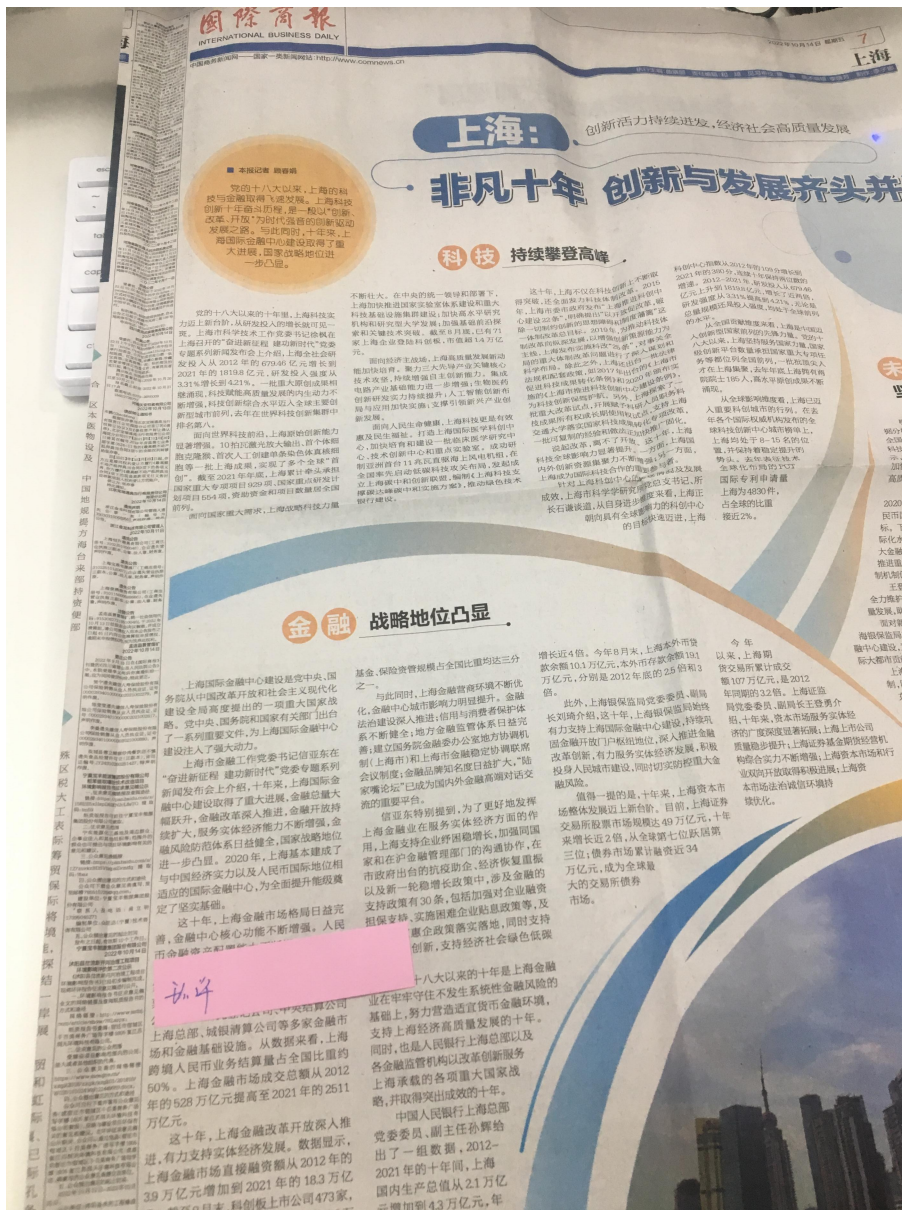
国际商报
INTERNATIONAL BUSINESS DAILY
中国商务新闻网——国家一类新闻网站 http://www.comnews.cn

7
上海

上海：创新活力持续迸发，经济社会高质量发展
非凡十年 创新与发展齐头并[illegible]

■ 本报记者 顾春娟

党的十八大以来，上海的科技与金融取得飞速发展。上海科技创新十年奋斗历程，是一段以"创新、改革、开放"为时代强音的创新驱动发展之路。与此同时，十年来，上海国际金融中心建设取得了重大进展，国家战略地位进一步凸显。

科技 持续攀登高峰

党的十八大以来的十年里，上海科技实力迈上新台阶，从研发投入的增长就可见一斑。上海市科学技术工作党委书记徐枫在上海召开的"奋进新征程 建功新时代"党委专题系列新闻发布会上介绍，上海全社会研发投入从2012年的679.46亿元增长到2021年的1819.8亿元，研发投入强度从3.31%增长到4.21%。一批重大原创成果相继涌现，科技赋能高质量发展的内生动力不断增强，科技创新综合水平迈入全球主要创新型城市前列，去年在世界科技创新集群中排名第八。

面向世界科技前沿，上海原始创新能力显著增强。10拍瓦激光放大输出、首个体细胞克隆猴、首次人工创建单条染色体真核细胞等一批上海成果，实现了多个全球"首创"。截至2021年年底，上海累计牵头承担国家重大专项项目929项，国家重点研发计划项目654项，资助资金和项目数量居全国前列。

面向国家重大需求，上海攻略科技力量不断壮大。在中央的统一部署和部署下，上海加快推进国家实验室体系建设和重大科技基础设施集群建设；加快高水平研究机构和研究型大学发展；加强基础前沿探索和关键技术突破。截至8月底，已有71家上海企业登陆科创板，市值超1.4万亿元。

面向经济主战场，上海高质量发展新动能加快培育。聚力三大先导产业关键核心技术攻关，持续增强自主创新能力。集成电路产业基础能力进一步增强；生物医药创新研发实力持续提升；人工智能创新创新研究实力显著提升，支撑引领新兴产业创新与应用加快发展，支撑引领新兴产业创新发展。

面向人民生命健康，上海科技更是有效惠及民生福祉。打造上海国际医学研究中心，加快培育和建设一批临床医学研究中心、技术创新中心和重点实验室，成功研制应用首个自主研发的上海电机组，在全国率先启动抗疫科技攻关任务，发起成立上海疫苗中和抗体联盟，编制上海科技支撑乡村振兴规划，推动绿色低碳技术突破与应用。

这十年，上海不仅在科技创新上不断取得突破，还全面深入科技体制改革。2015年，上海市委市政府发布"上海科技创新中心建设22条"，积极推动"以功能为导向"的统筹一切相关的创新资源和要素整合，统筹推进科技创新和体制机制改革。2019年，为推动科技体制改革，上海发布"科改25条"，对事关全局的重大改革事项开展探索，全面激发创新主体活力。今年，上海出台了《上海市促进科技成果转化条例》，持续完善科技成果转化体系。此外，上海实施了一批科技创新领域的改革试点，取得了一批可复制可推广的经验。

说起改革，就不了开放。这十年，上海科技全球影响力显著提升。一方面，上海国际科技创新合作日益深化；另一方面，科技创新资源集聚能力不断增强。

针对上海科创中心建设成效，上海市科学研究所副所长说，上海正长在建设道，从自身的非凡来看，上海国际科创中心的作用的科创中心由原有的中心走进上海

科创中心指数从2012年的100分增长到2021年的380分，连续十年保持快速的增长。2012-2021年，上海研发投入从2012年的679.46亿元上升到1819.8亿元，研发投入强度从3.31%提高到4.21%，研发强度已处在全球领先的水平。

从全国重要载体来看，上海张江科学城已成为世界级创新高地。十年间，上海已发展成为国家创新网络中最重要的节点之一。从国家重要的科学基地和平台来看，十年来，上海共获得国家科技奖励185项，高水平创新成果不断涌现。

从全球影响力来看，上海建设国际科技创新中心取得积极进展。在各个国际权威机构的科技创新指数排名中，上海均位于8-15名的位置，并保持着稳定提升的势头。全球高级专家中的上海国际专利申请量上海为4830件，占全球的比重提升22%。

金融 战略地位凸显

上海国际金融中心建设是党中央、国务院从中国改革开放和社会主义现代化建设全局高度提出的一项重大国家战略。党中央、国务院和国家有关部门出台了一系列重要文件，为上海国际金融中心建设注入了强大动力。

上海市金融工作党委书记信亚东在"奋进新征程 建功新时代"党委专题系列新闻发布会上介绍，十年来，上海国际金融中心建设取得了重大进展，金融总量大幅扩升，金融改革深入推进，金融开放持续扩大，服务实体经济能力不断增强，金融风险防范体系日益健全，国家战略地位进一步凸显。2020年，上海基本建成了与我国经济实力以及人民币国际地位相适应的国际金融中心，为全面提升能级奠定了坚实基础。

这十年，上海金融市场格局日益完善，金融中心核心功能不断增强。人民币金融资产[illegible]

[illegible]上海总部、城银清算公司等多家金融市场和金融基础设施。从数据来看，上海金融市场交易总额从2012年的528万亿元提高至2021年的2511万亿元。

这十年，上海金融改革开放深入推进，有力支持实体经济发展。数据显示，上海金融市场直接融资额从2012年的3.9万亿元增加到2021年的18.3万亿元。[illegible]

基金、保险资管规模占全国比重均达三分之一。

与此同时，上海金融营商环境不断优化，金融中心城市影响力明显提升。金融法治建设深入推进；信用与消费者保护体系不断建全；地方金融监管体系日益完善，地方金融监管协调机制建立；地方金融监管协调机制不断完善；建立国务院金融委办公室地方协调机制（上海市）和上海市金融稳定协调联席制度；金融品牌和陆家嘴论坛"上海"会议制度；金融品牌知名度日益扩大，"陆家嘴论坛"已成为国内外金融高端对话交流的重要平台。

信亚东特别提到，为了更好地发挥上海金融业在服务实体经济方面的作用，上海支持企业纾困稳增长，加强同国家和在沪金融管理部门的沟通协作，在市政府出台的抗疫助企、经济恢复重振以及新一轮稳增长政策中，涉及金融的支持政策有30条，包括加强对企业融资担保支持、实施困难企业贴息政策等，及惠企政策落实落地，同时支持创新，支持经济社会绿色低碳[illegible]

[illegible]十八大以来的十年是上海金融业在牢牢守住不发生系统性金融风险的基础上，努力营造适宜营商金融环境，支持上海经济高质量发展的十年。同时，也是人民银行上海总部以及各金融监管机构以改革创新服务上海承载的各项重大国家战略，并取得突出成效的十年。

中国人民银行上海总部党委委员、副主任孙辉给出了一组数据，2012-2021年的十年间，上海国内生产总值从2.1万亿元增加到4.3万亿元，年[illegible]

增长近4倍。今年8月末，上海本外币贷款余额10.1万亿元，本外币存款余额19.1万亿元，分别是2012年底的2.5倍和3倍。

此外，上海银保监局党委委员、副局长刘琦介绍，这十年，上海银保监局始终有力支持上海国际金融中心建设，持续巩固金融开放门户枢纽地位，深入推进金融改革创新，有力服务实体经济发展，积极投身上海城市建设，同时切实防控重大金融风险。

值得一提的是，十年来，上海资本市场整体发展迈上新台阶。目前，上海证券交易所股票市场规模达49万亿元，十年来增长近2倍，从全球第七位跃居第三位；债券市场累计融资达34万亿元，成为全球最大的交易所债券市场。

今年以来，上海期货交易所累计成交额107万亿元，是2012年同期的3.2倍。上海证监局党委委员、副局长王登勇介绍，十年来，资本市场服务实体经济的广度深度显著拓展；上海上市公司质量稳步提升；上海证券基金期货经营机构综合实力不断增强；上海资本市场和行业双向开放取得积极进展；上海资本市场法治诚信环境持续优化。

孙辉